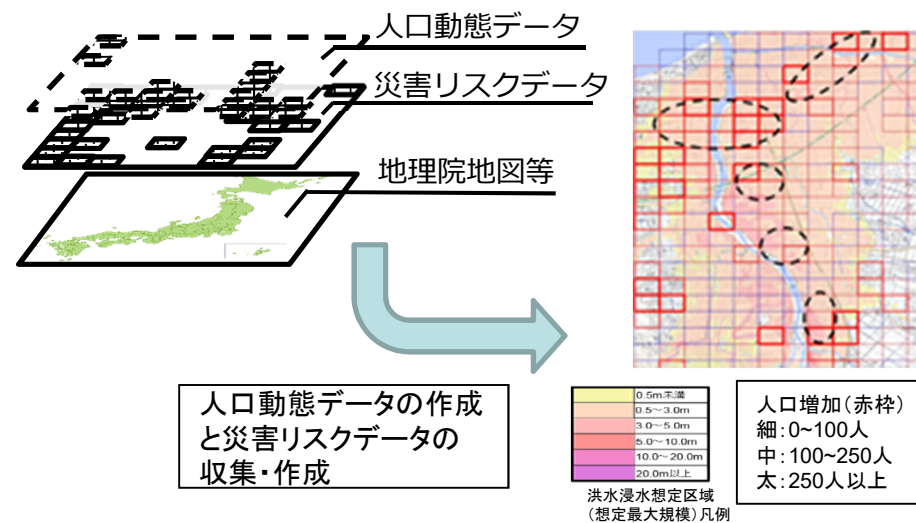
人口動態データ

災害リスクデータ

地理院地図等

人口動態データの作成と災害リスクデータの収集・作成

| 0.5m未満 |
|---|
| 0.5～3.0m |
| 3.0～5.0m |
| 5.0～10.0m |
| 10.0～20.0m |
| 20.0m以上 |

洪水浸水想定区域（想定最大規模）凡例

人口増加（赤枠）
細：0~100人
中：100~250人
太：250人以上